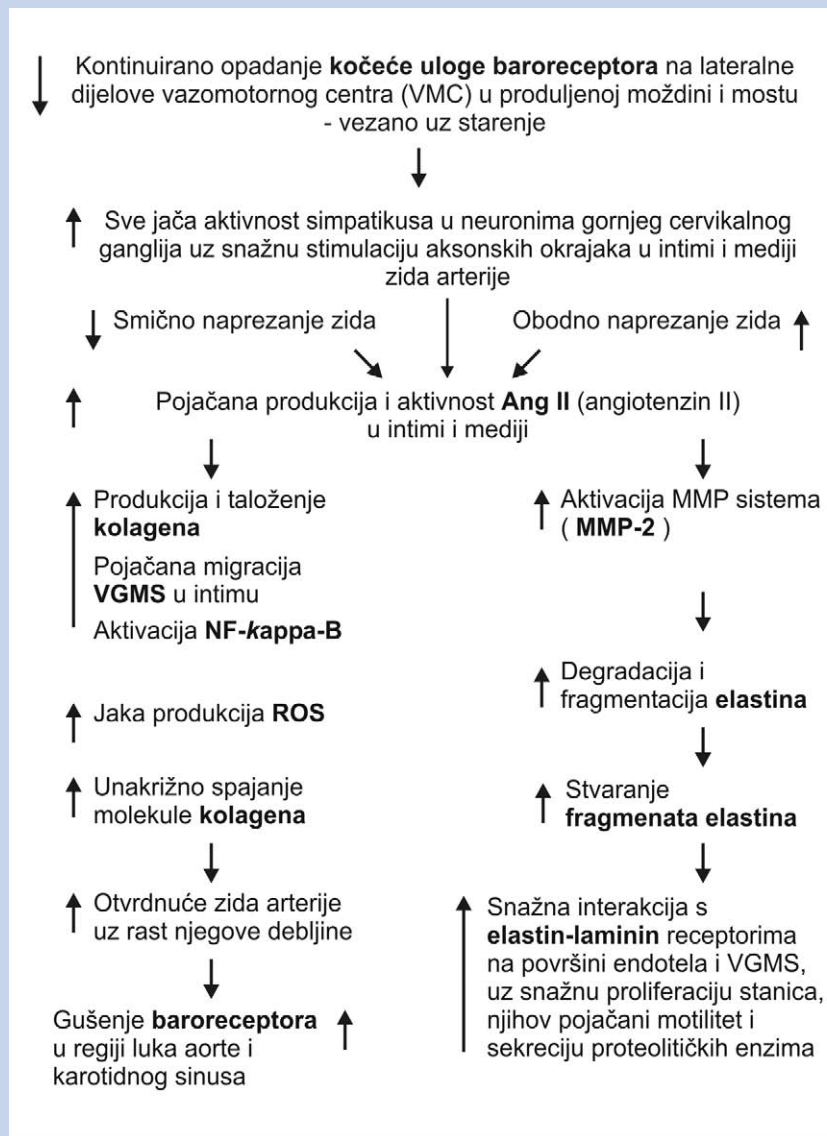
Kontinuirano opadanje **kočeće uloge baroreceptora** na lateralne dijelove vazomotornog centra (VMC) u produljenoj moždini i mostu - vezano uz starenje

Sve jača aktivnost simpatikusa u neuronima gornjeg cervikalnog ganglija uz snažnu stimulaciju aksonskih okrajaka u intimi i mediji zida arterije

Smično naprezanje zida

Obodno naprezanje zida

Pojačana produkcija i aktivnost **Ang II** (angiotenzin II) u intimi i mediji

Produkcija i taloženje **kolagena**

Pojačana migracija **VGMS** u intimu

Aktivacija **NF-*k*appa-B**

Jaka produkcija **ROS**

Unakrižno spajanje molekule **kolagena**

Otvrdnuće zida arterije uz rast njegove debljine

Gušenje **baroreceptora** u regiji luka aorte i karotidnog sinusa

Aktivacija MMP sistema ( **MMP-2** )

Degradacija i fragmentacija **elastina**

Stvaranje **fragmenata elastina**

Snažna interakcija s **elastin-laminin** receptorima na površini endotela i VGMS, uz snažnu proliferaciju stanica, njihov pojačani motilitet i sekreciju proteolitičkih enzima